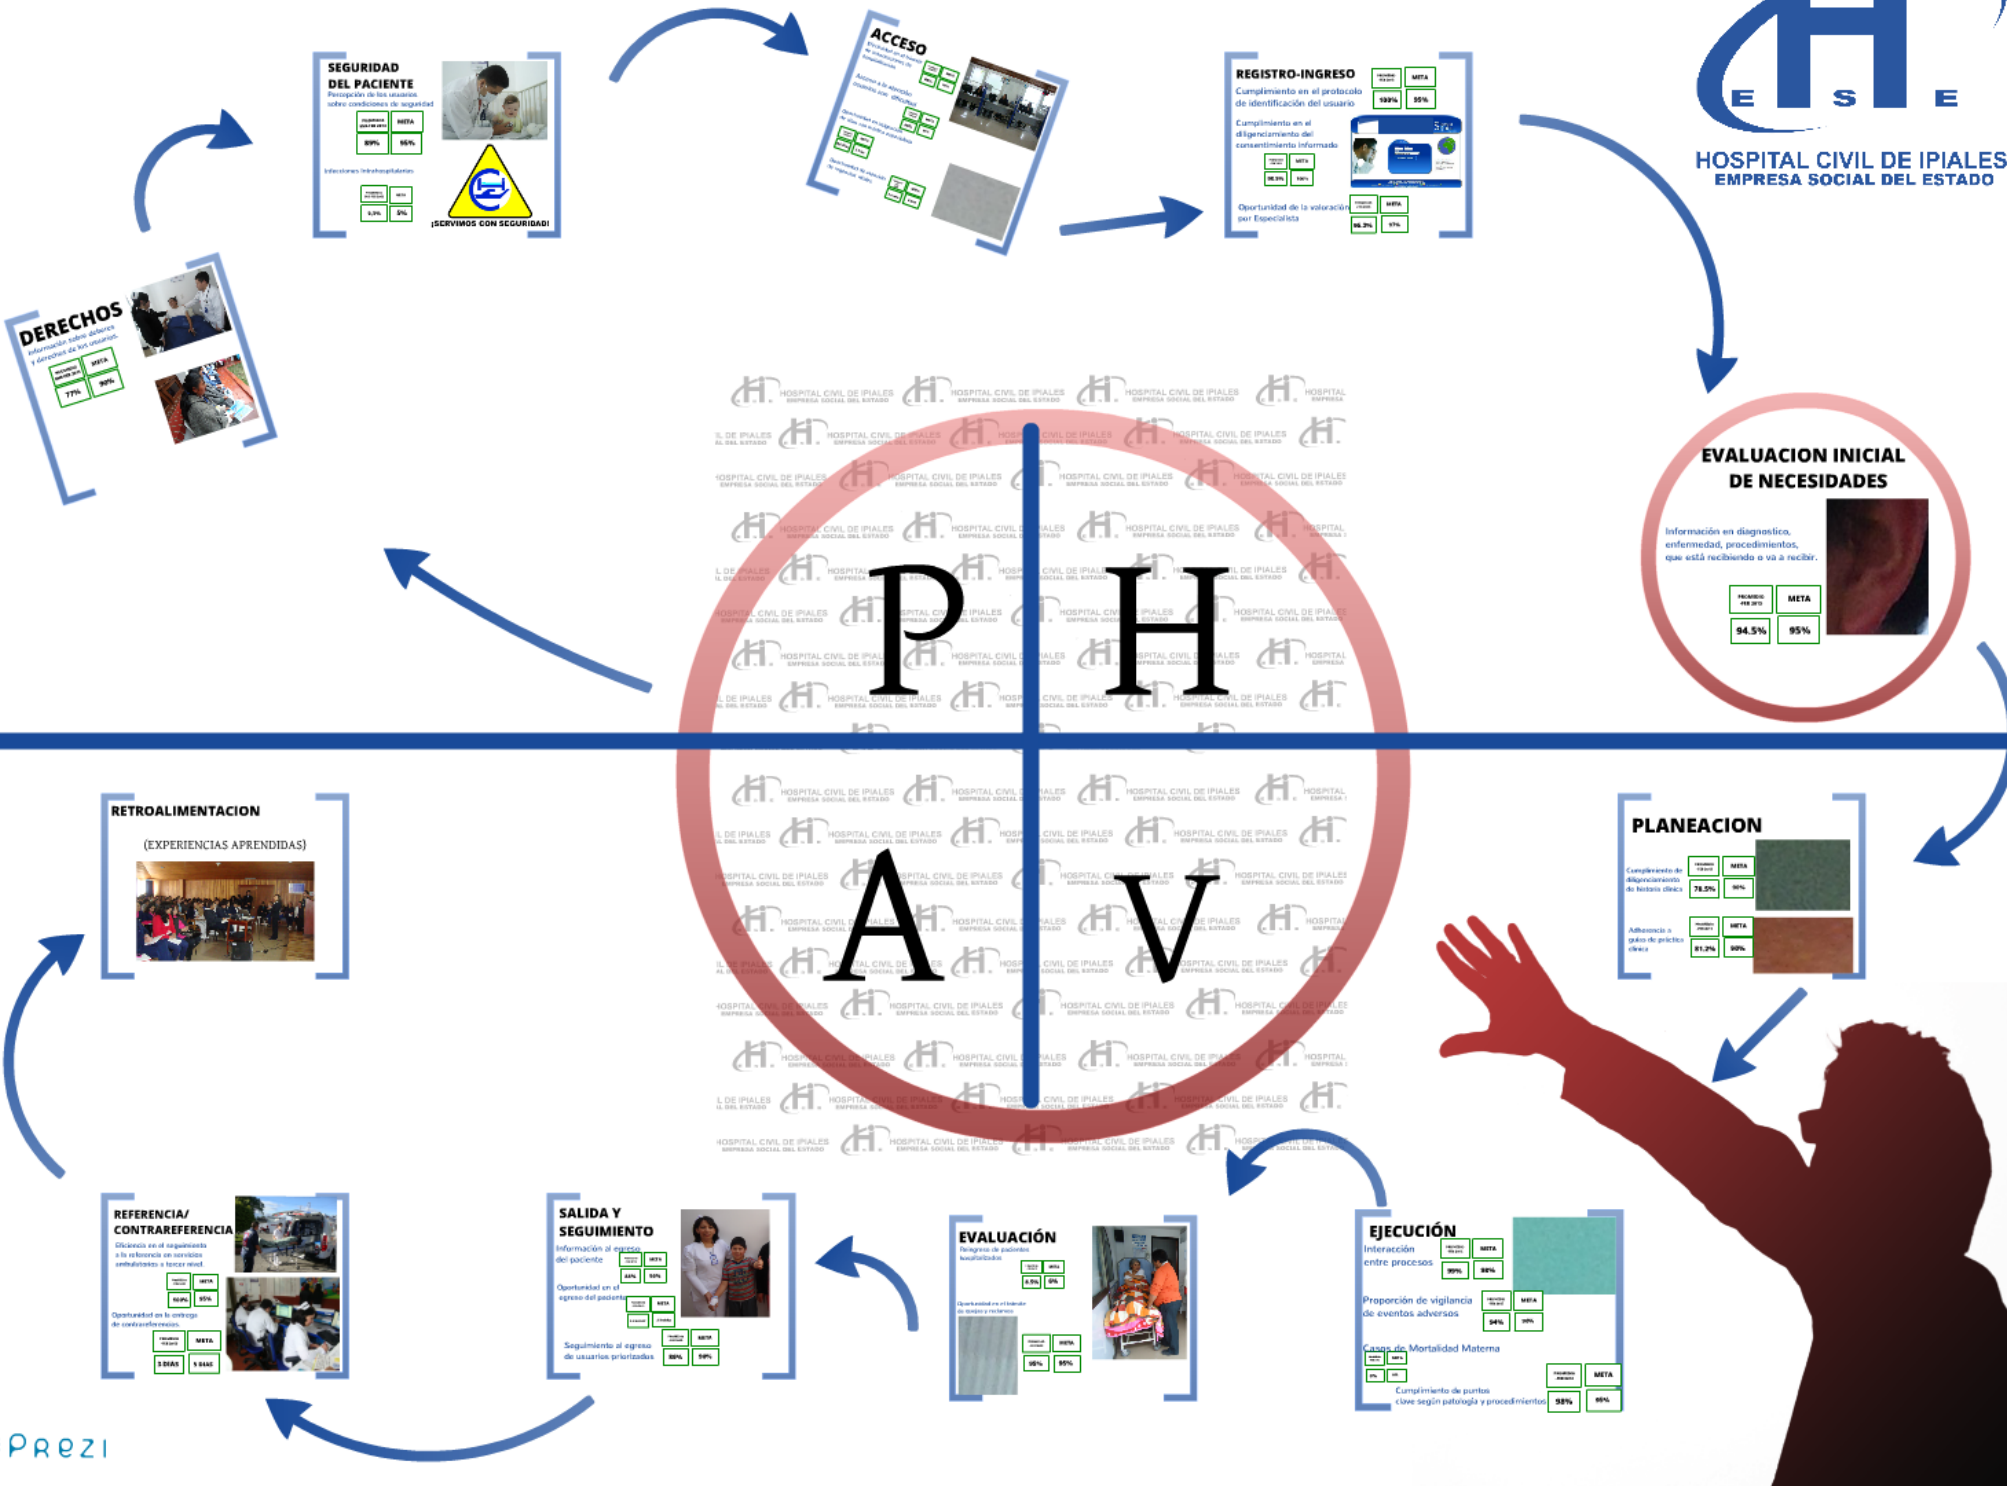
E S E
HOSPITAL CIVIL DE IPIALES
EMPRESA SOCIAL DEL ESTADO

SEGURIDAD DEL PACIENTE
Percepción de los usuarios sobre condiciones de seguridad
META
89% 95%
Infecciones Intrahospitalarias
META
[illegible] 5%
¡SERVIMOS CON SEGURIDAD!

ACCESO

REGISTRO-INGRESO
Cumplimiento en el protocolo de identificación del usuario
META
100% 95%
Cumplimiento en el diligenciamiento del consentimiento informado
META
Oportunidad de la valoración por Especialista
META

DERECHOS
Información sobre deberes y derechos de los usuarios.
META
77% 90%

P H A V

EVALUACION INICIAL DE NECESIDADES
Información en diagnostico, enfermedad, procedimientos, que está recibiendo o va a recibir.
META
94.5% 95%

RETROALIMENTACION
(EXPERIENCIAS APRENDIDAS)

PLANEACION
Cumplimiento de diligenciamiento de historia clínica
META
78.5% 90%
Adherencia a guías de práctica clínica
META
81.2% 90%

REFERENCIA/ CONTRAREFERENCIA
Eficiencia en el seguimiento a la referencia en servicios ambulatorios a tercer nivel
META
95%
Oportunidad en la entrega de contrarreferencias
META
3 DIAS 5 DIAS

SALIDA Y SEGUIMIENTO
Información al egreso del paciente
META
Oportunidad en el egreso del paciente
META
Seguimiento al egreso de usuarios priorizados
META
90%

EVALUACIÓN
Reingreso de pacientes hospitalizados
META
Oportunidad en el trámite de quejas y reclamos
META
95%

EJECUCIÓN
Interacción entre procesos
META
99% 98%
Proporción de vigilancia de eventos adversos
META
94% 90%
Casos de Mortalidad Materna
META
Cumplimiento de puntos clave según patología y procedimientos
META
98%

Prezi